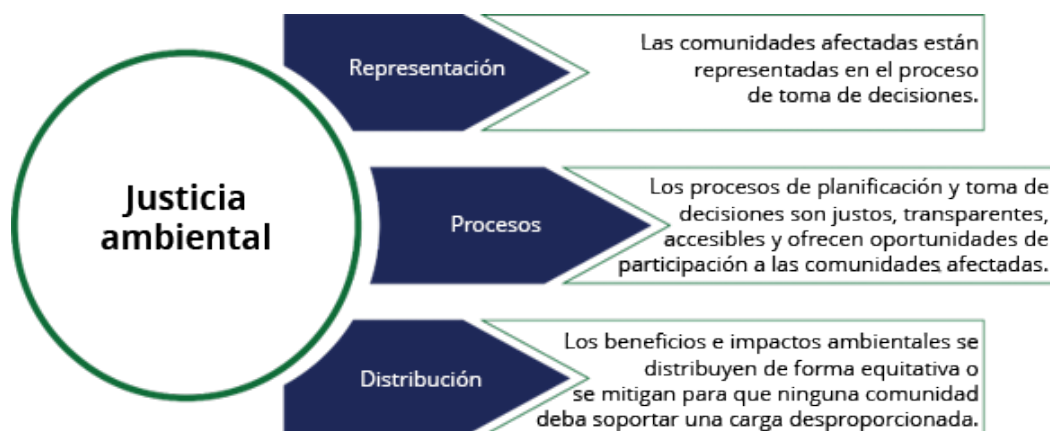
Justicia ambiental

Representación

Las comunidades afectadas están representadas en el proceso de toma de decisiones.

Procesos

Los procesos de planificación y toma de decisiones son justos, transparentes, accesibles y ofrecen oportunidades de participación a las comunidades afectadas.

Distribución

Los beneficios e impactos ambientales se distribuyen de forma equitativa o se mitigan para que ninguna comunidad deba soportar una carga desproporcionada.